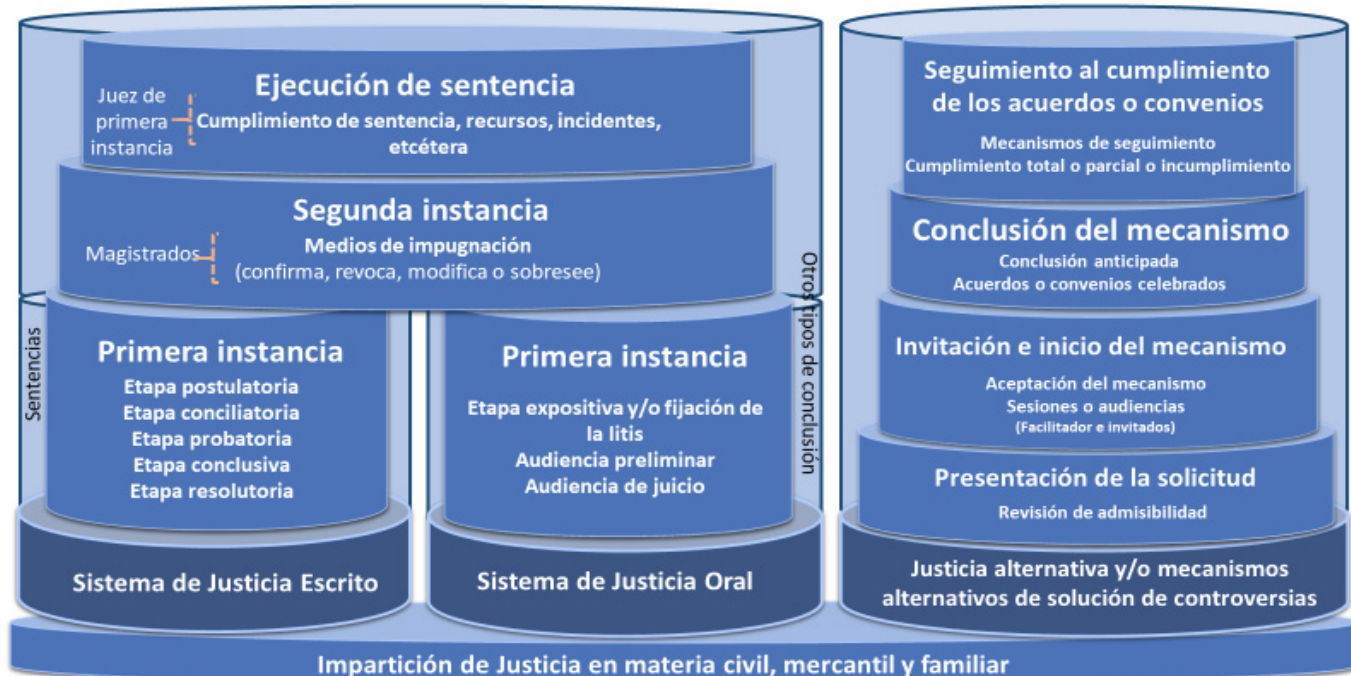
Ejecución de sentencia

Juez de primera instancia

Cumplimiento de sentencia, recursos, incidentes, etcétera

Segunda instancia

Magistrados

Medios de impugnación
(confirma, revoca, modifica o sobresee)

Sentencias

Primera instancia
Etapa postulatoria
Etapa conciliatoria
Etapa probatoria
Etapa conclusiva
Etapa resolutoria

Primera instancia
Etapa expositiva y/o fijación de la litis
Audiencia preliminar
Audiencia de juicio

Otros tipos de conclusión

Sistema de Justicia Escrito

Sistema de Justicia Oral

Seguimiento al cumplimiento de los acuerdos o convenios
Mecanismos de seguimiento
Cumplimiento total o parcial o incumplimiento

Conclusión del mecanismo
Conclusión anticipada
Acuerdos o convenios celebrados

Invitación e inicio del mecanismo
Aceptación del mecanismo
Sesiones o audiencias
(Facilitador e invitados)

Presentación de la solicitud
Revisión de admisibilidad

Justicia alternativa y/o mecanismos alternativos de solución de controversias

Impartición de Justicia en materia civil, mercantil y familiar